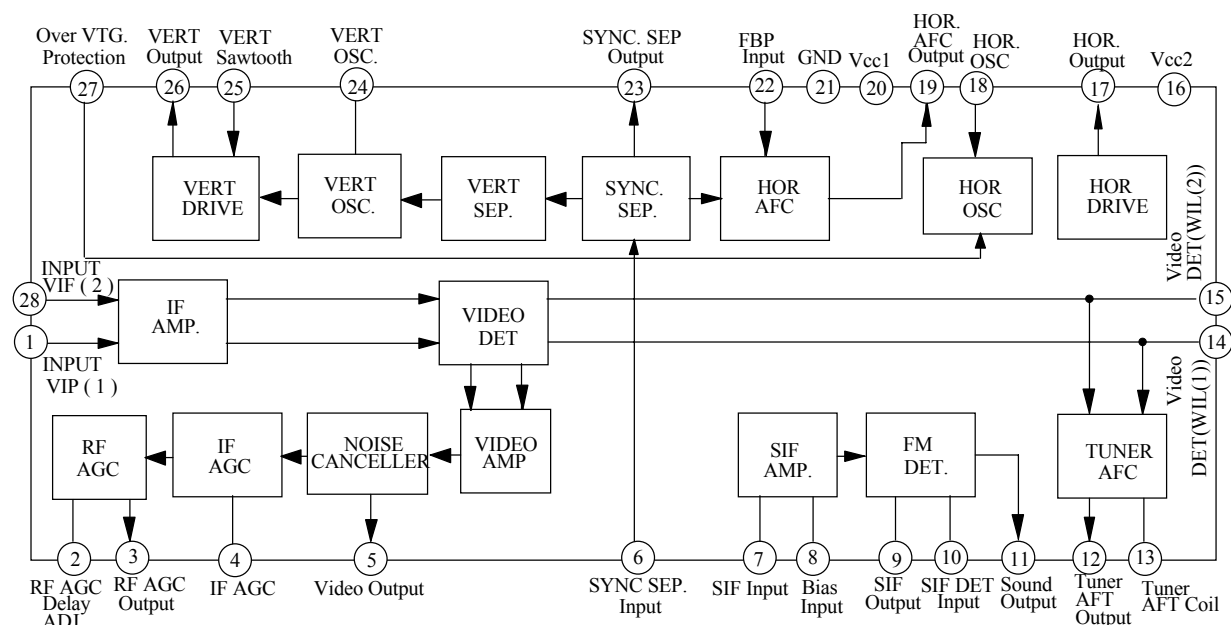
Over VTG. Protection
27
VERT Output
26
VERT Sawtooth
25
VERT OSC.
24
SYNC. SEP Output
23
FBP Input
22
GND
21
Vcc1
20
HOR. AFC Output
19
HOR. OSC
18
HOR. Output
17
Vcc2
16

VERT DRIVE
VERT OSC.
VERT SEP.
SYNC. SEP.
HOR AFC
HOR OSC
HOR DRIVE

Video DET(WIL(2))
15

INPUT VIF ( 2 )
28
1
INPUT VIP ( 1 )
IF AMP.
VIDEO DET

14
Video DET(WIL(1))

RF AGC
IF AGC
NOISE CANCELLER
VIDEO AMP
SIF AMP.
FM DET.
TUNER AFC

2
RF AGC Delay ADJ
3
RF AGC Output
4
IF AGC
5
Video Output
6
SYNC SEP. Input
7
SIF Input
8
Bias Input
9
SIF Output
10
SIF DET Input
11
Sound Output
12
Tuner AFT Output
13
Tuner AFT Coil